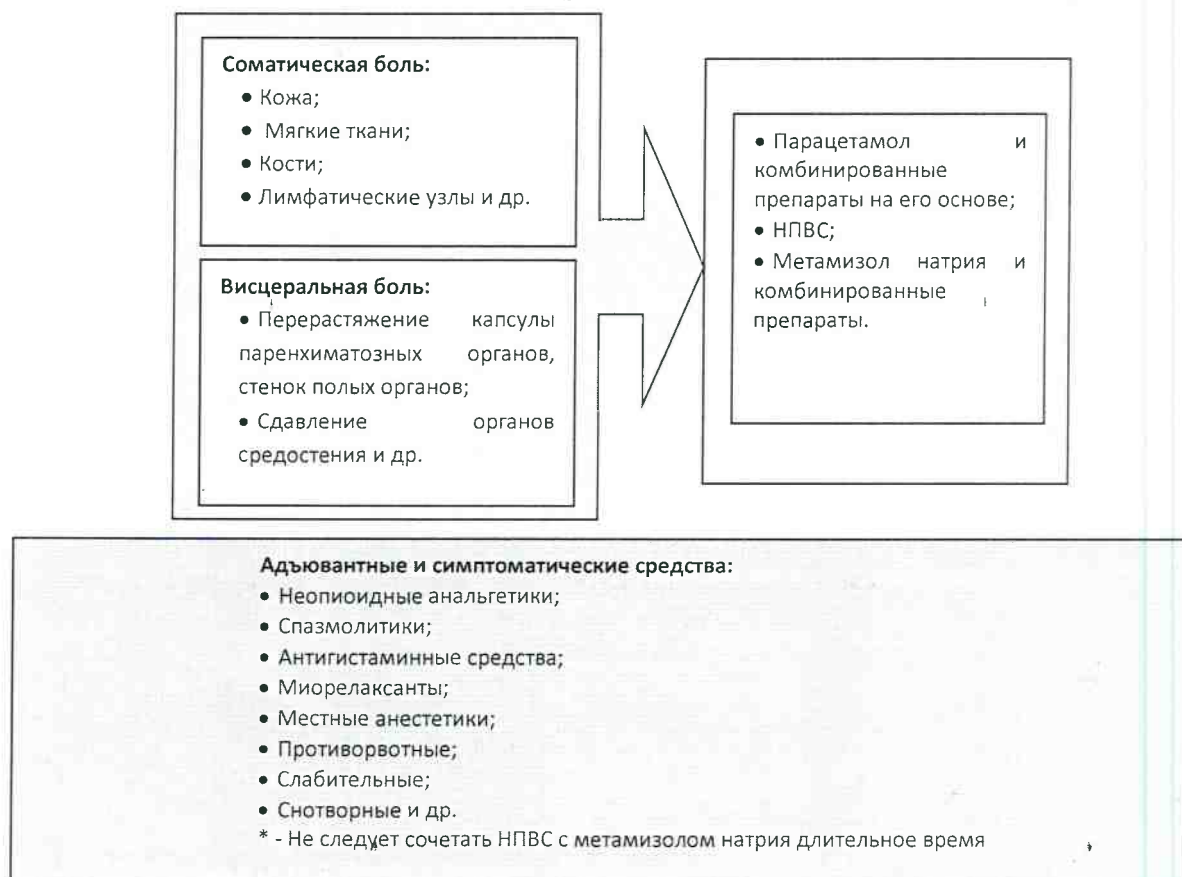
Соматическая боль:
• Кожа;
• Мягкие ткани;
• Кости;
• Лимфатические узлы и др.

Висцеральная боль:
• Перерастяжение капсулы паренхиматозных органов, стенок полых органов;
• Сдавление органов средостения и др.

• Парацетамол и комбинированные препараты на его основе;
• НПВС;
• Метамизол натрия и комбинированные препараты.

Адъювантные и симптоматические средства:
• Неопиоидные анальгетики;
• Спазмолитики;
• Антигистаминные средства;
• Миорелаксанты;
• Местные анестетики;
• Противорвотные;
• Слабительные;
• Снотворные и др.
* - Не следует сочетать НПВС с метамизолом натрия длительное время